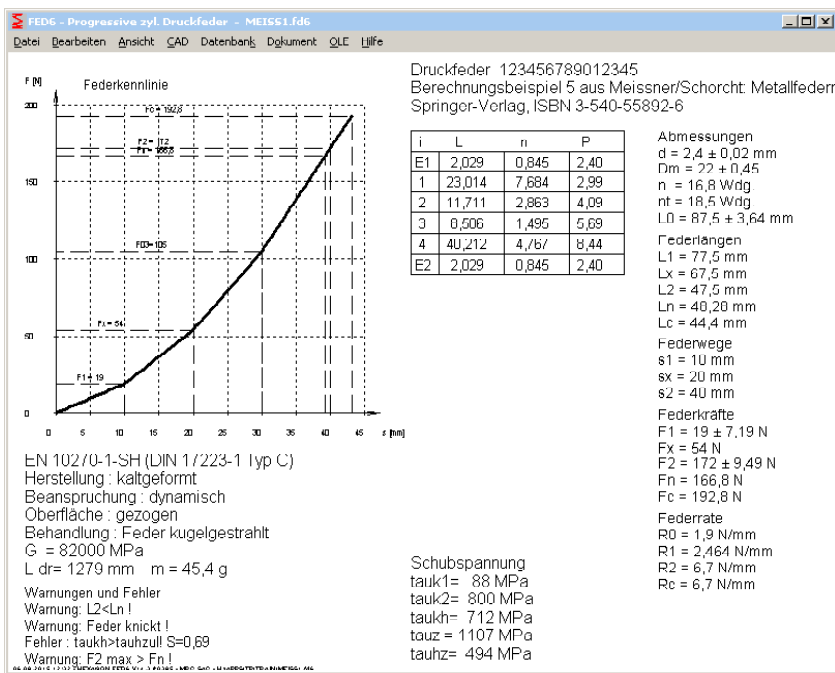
FED6 - Progressive zyl. Druckfeder - MEIS51.fd6

Datei Bearbeiten Ansicht CAD Datenbank Dokument OLE Hilfe

F [N]
Federkennlinie

200
150
100
50
0

Fc = 192,8
F2 = 172
Fn = 166,8
F03 = 105
Fx = 54
F1 = 19

0 5 10 15 20 25 30 35 40 45 s [mm]

Druckfeder 123456789012345
Berechnungsbeispiel 5 aus Meissner/Schorcht: Metallfedern
Springer-Verlag, ISBN 3-540-55892-6

| i | L | n | P |
|---|---|---|---|
| E1 | 2,029 | 0,845 | 2,40 |
| 1 | 23,014 | 7,684 | 2,99 |
| 2 | 11,711 | 2,863 | 4,09 |
| 3 | 0,506 | 1,495 | 5,69 |
| 4 | 40,212 | 4,767 | 8,44 |
| E2 | 2,029 | 0,845 | 2,40 |

Abmessungen
d = 2,4 ± 0,02 mm
Dm = 22 ± 0,45
n = 16,8 Wdg
nt = 18,5 Wdg
L0 = 87,5 ± 3,64 mm
Federlängen
L1 = 77,5 mm
Lx = 67,5 mm
L2 = 47,5 mm
Ln = 48,20 mm
Lc = 44,4 mm
Federwege
s1 = 10 mm
sx = 20 mm
s2 = 40 mm
Federkräfte
F1 = 19 ± 7,19 N
Fx = 54 N
F2 = 172 ± 9,49 N
Fn = 166,8 N
Fc = 192,8 N
Federrate
R0 = 1,9 N/mm
R1 = 2,464 N/mm
R2 = 6,7 N/mm
Rc = 6,7 N/mm

EN 10270-1-SH (DIN 17223-1 Typ C)
Herstellung : kaltgeformt
Beanspruchung : dynamisch
Oberfläche : gezogen
Behandlung : Feder kugelgestrahlt
G = 82000 MPa
L dr= 1279 mm m = 45,4 g

Warnungen und Fehler
Warnung: L2<Ln !
Warnung: Feder knickt !
Fehler : taukh>tauzul! S=0,69
Warnung: F2 max > Fn !

Schubspannung
tauk1= 88 MPa
tauk2= 800 MPa
taukh= 712 MPa
tauz = 1107 MPa
tauhz= 494 MPa

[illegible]